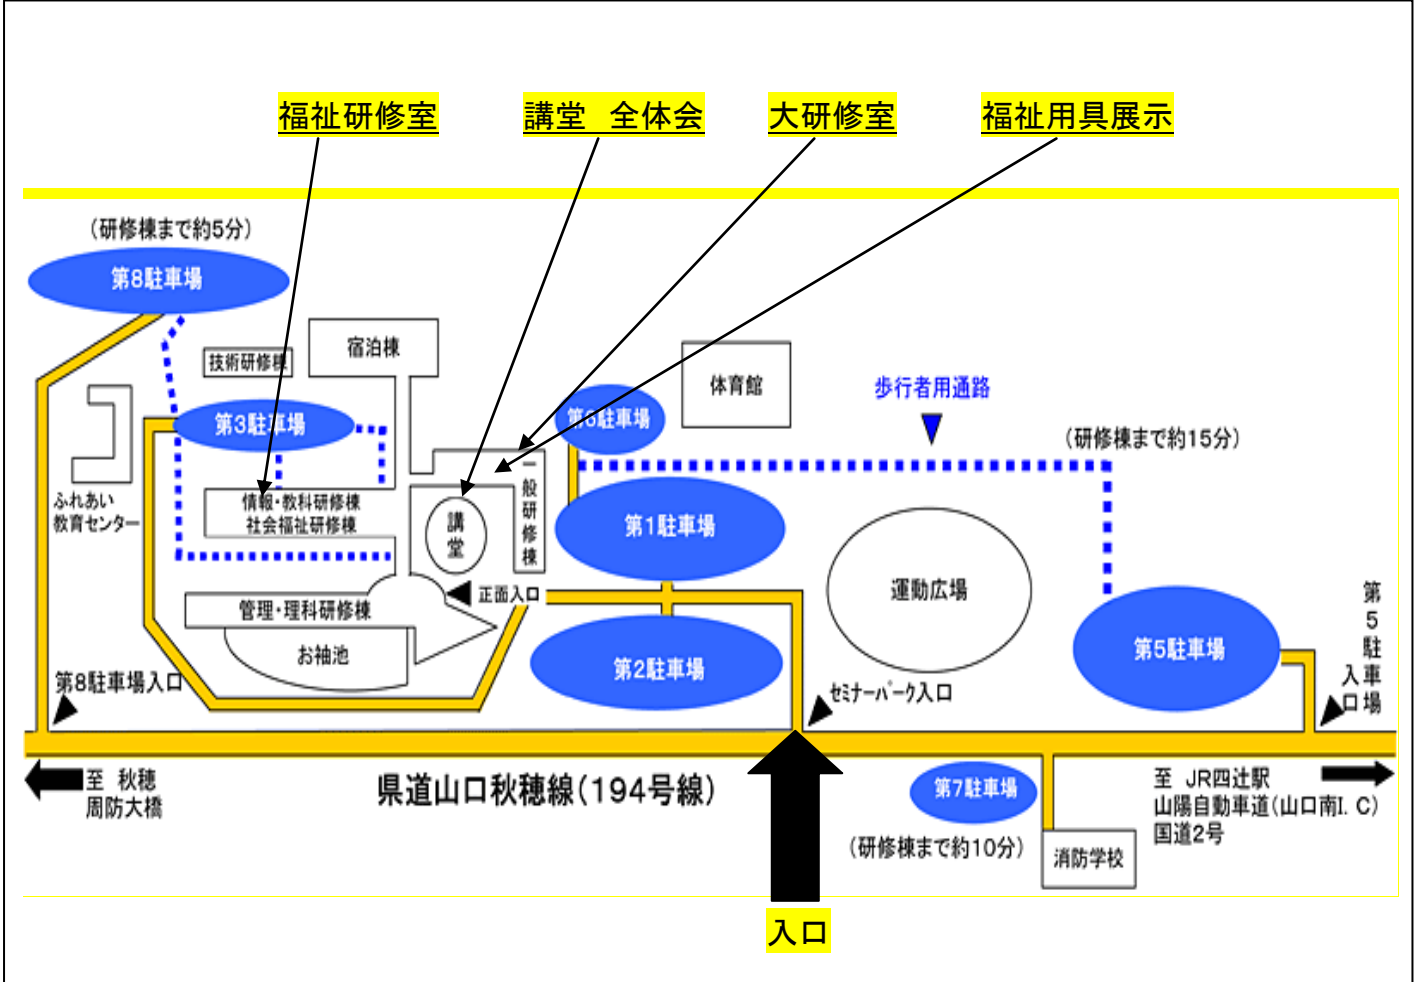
福祉研修室
講堂　全体会
大研修室
福祉用具展示

（研修棟まで約5分）
第8駐車場
技術研修棟
宿泊棟
第3駐車場
ふれあい
教育センター
情報・教科研修棟
社会福祉研修棟
講堂
一般研修棟
第6駐車場
体育館
歩行者用通路
（研修棟まで約15分）
第1駐車場
正面入口
管理・理科研修棟
お袖池
運動広場
第2駐車場
第5駐車場
第5駐車場入口
第8駐車場入口
セミナーパーク入口
至　秋穂
周防大橋
県道山口秋穂線（194号線）
第7駐車場
（研修棟まで約10分）
消防学校
至　JR四辻駅
山陽自動車道（山口南I. C）
国道2号
入口